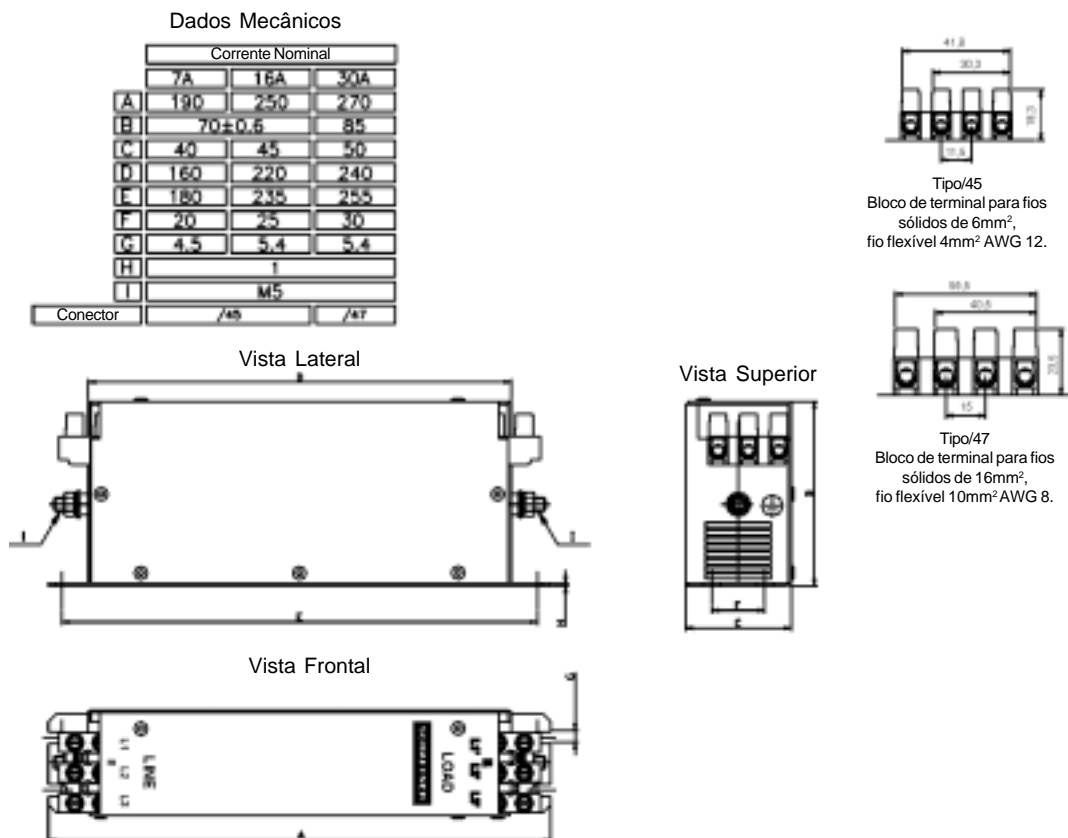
Dados Mecânicos

| | Corrente Nominal | | |
|---|---|---|---|
| | 7A | 16A | 30A |
| A | 190 | 250 | 270 |
| B | 70±0.6 | | 85 |
| C | 40 | 45 | 50 |
| D | 160 | 220 | 240 |
| E | 180 | 235 | 255 |
| F | 20 | 25 | 30 |
| G | 4.5 | 5.4 | 5.4 |
| H | 1 | | |
| I | M5 | | |
| Conector | /45 | | /47 |

41.8
30.3
18.3
11.5

Tipo/45
Bloco de terminal para fios sólidos de 6mm$^2$, fio flexível 4mm$^2$ AWG 12.

55.5
40.5
23.5
15

Tipo/47
Bloco de terminal para fios sólidos de 16mm$^2$, fio flexível 10mm$^2$ AWG 8.

Vista Lateral

B
I
I
E
H

Vista Superior

D
F
C

Vista Frontal

G
L1 L2 L3
LINE
LOAD
L1' L2' L3'
A